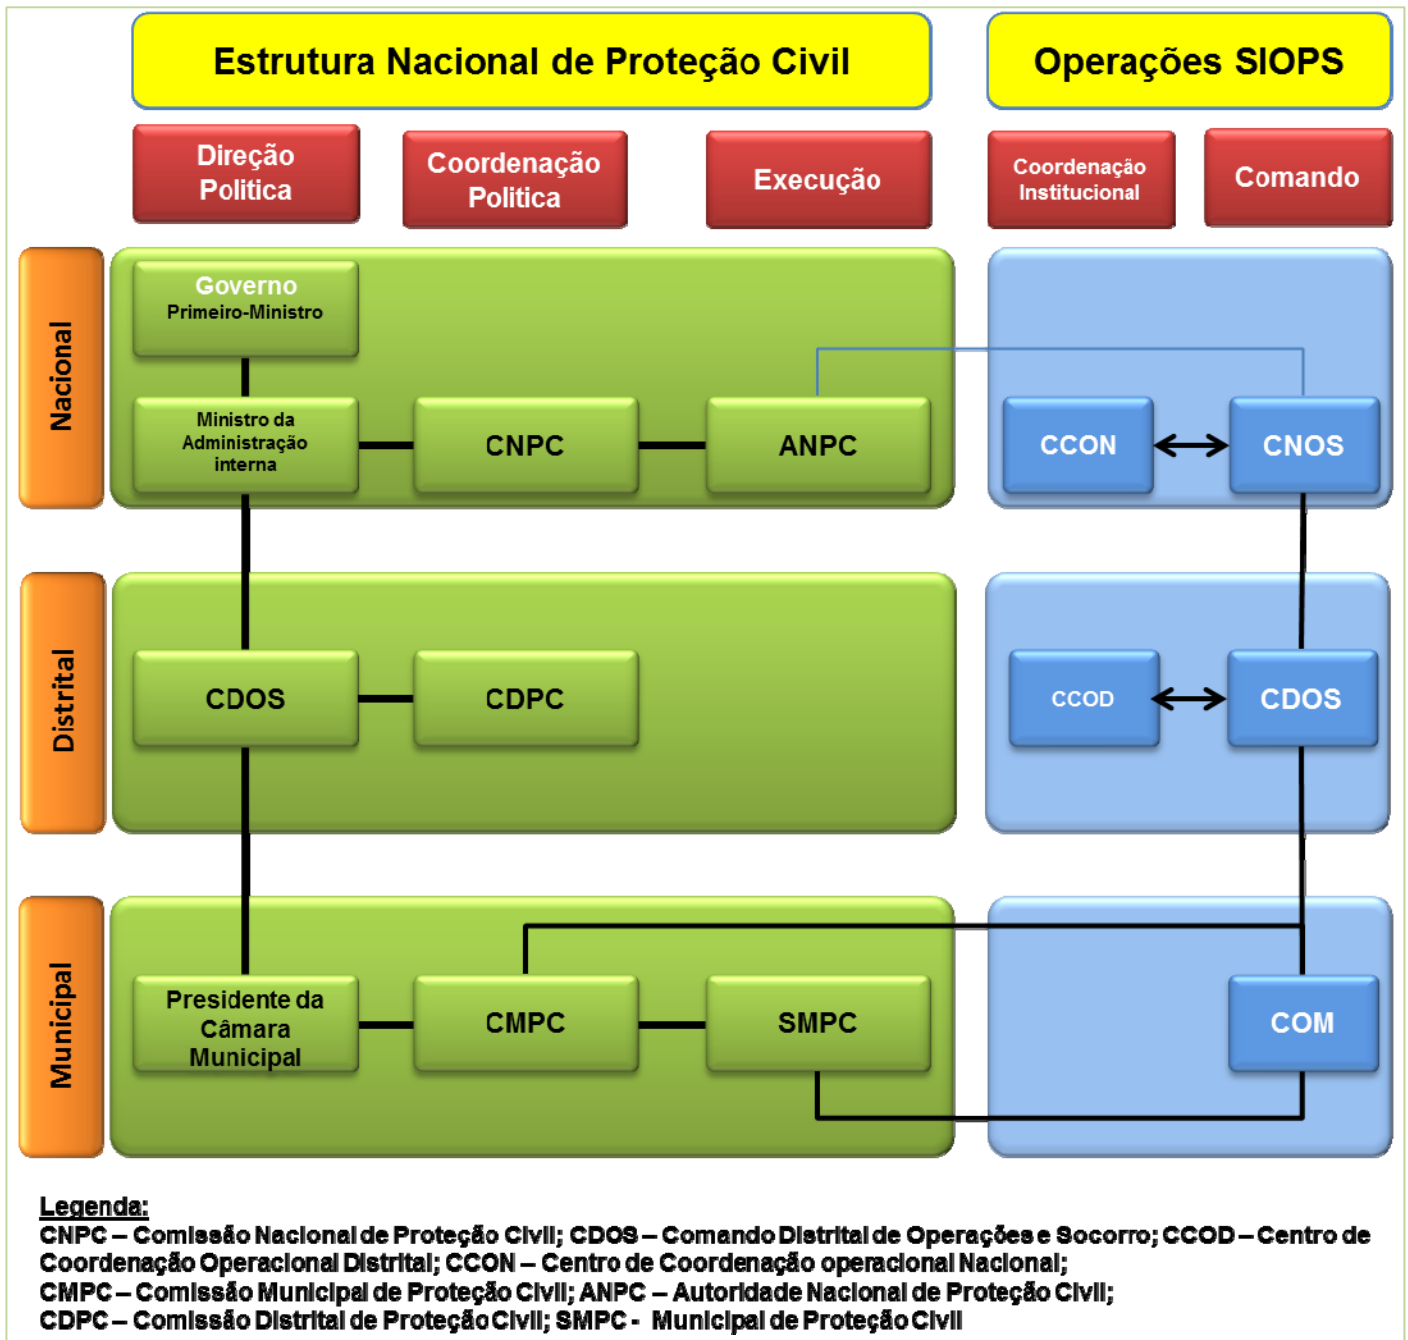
Estrutura Nacional de Proteção Civil

Operações SIOPS

Direção Politica

Coordenação Politica

Execução

Coordenação Institucional

Comando

Nacional

Governo
Primeiro-Ministro

Ministro da Administração interna

CNPC

ANPC

CCON

CNOS

Distrital

CDOS

CDPC

CCOD

CDOS

Municipal

Presidente da Câmara Municipal

CMPC

SMPC

COM

Legenda:
CNPC – Comissão Nacional de Proteção Civil; CDOS – Comando Distrital de Operações e Socorro; CCOD – Centro de Coordenação Operacional Distrital; CCON – Centro de Coordenação operacional Nacional;
CMPC – Comissão Municipal de Proteção Civil; ANPC – Autoridade Nacional de Proteção Civil;
CDPC – Comissão Distrital de Proteção Civil; SMPC - Municipal de Proteção Civil